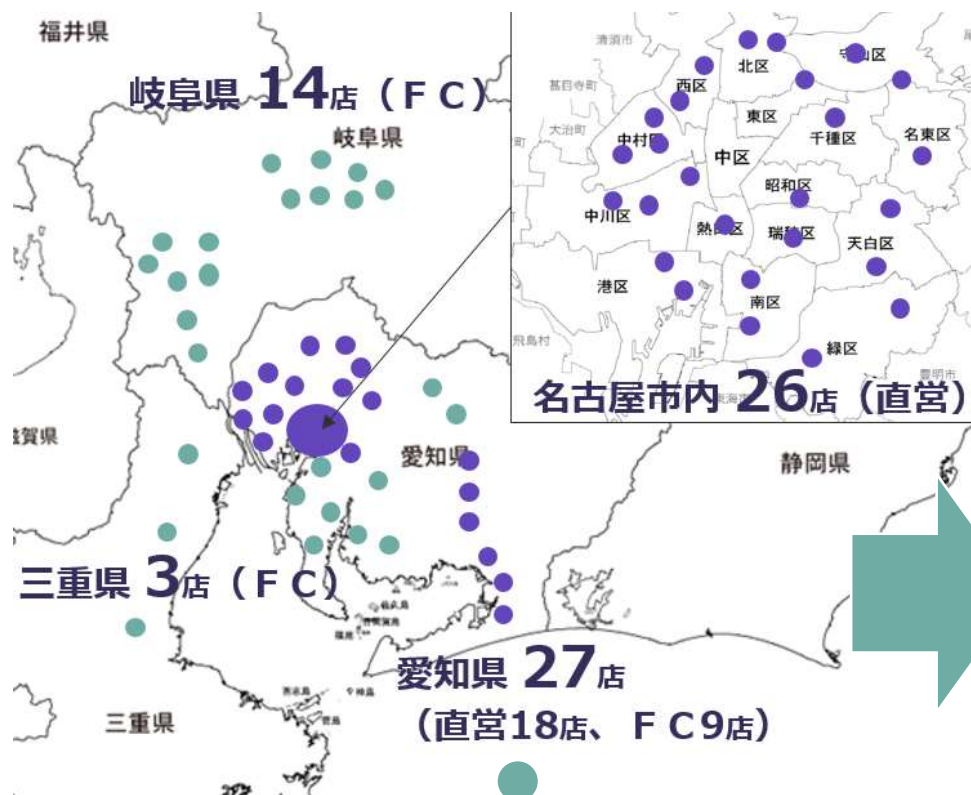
福井県

岐阜県 14店（ＦＣ）

岐阜県

清須市
甚目寺町
大治町
北区
守山区
西区
東区
中村区
中区
千種区
名東区
昭和区
中川区
熱田区
瑞穂区
天白区
港区
南区
飛島村
緑区
東海市
豊明市

名古屋市内 26店（直営）

滋賀県

愛知県

静岡県

三重県 3店（ＦＣ）

三重県

愛知県 27店
（直営18店、ＦＣ9店）